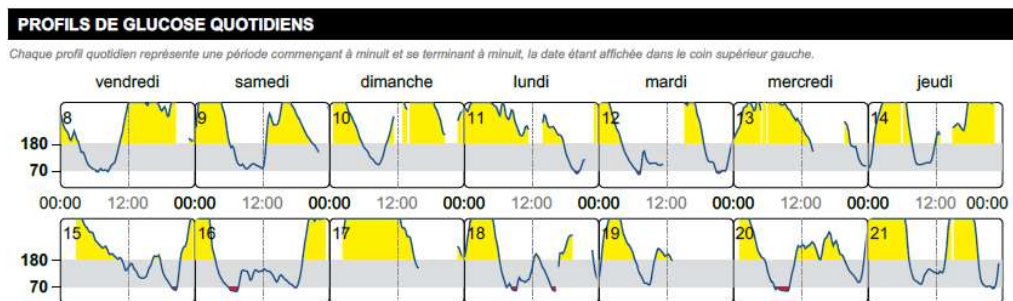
PROFILS DE GLUCOSE QUOTIDIENS

Chaque profil quotidien représente une période commençant à minuit et se terminant à minuit, la date étant affichée dans le coin supérieur gauche.

vendredi samedi dimanche lundi mardi mercredi jeudi

8 9 10 11 12 13 14

180
70

00:00 12:00 00:00 12:00 00:00 12:00 00:00 12:00 00:00 12:00 00:00 12:00 00:00 12:00 00:00

15 16 17 18 19 20 21

180
70